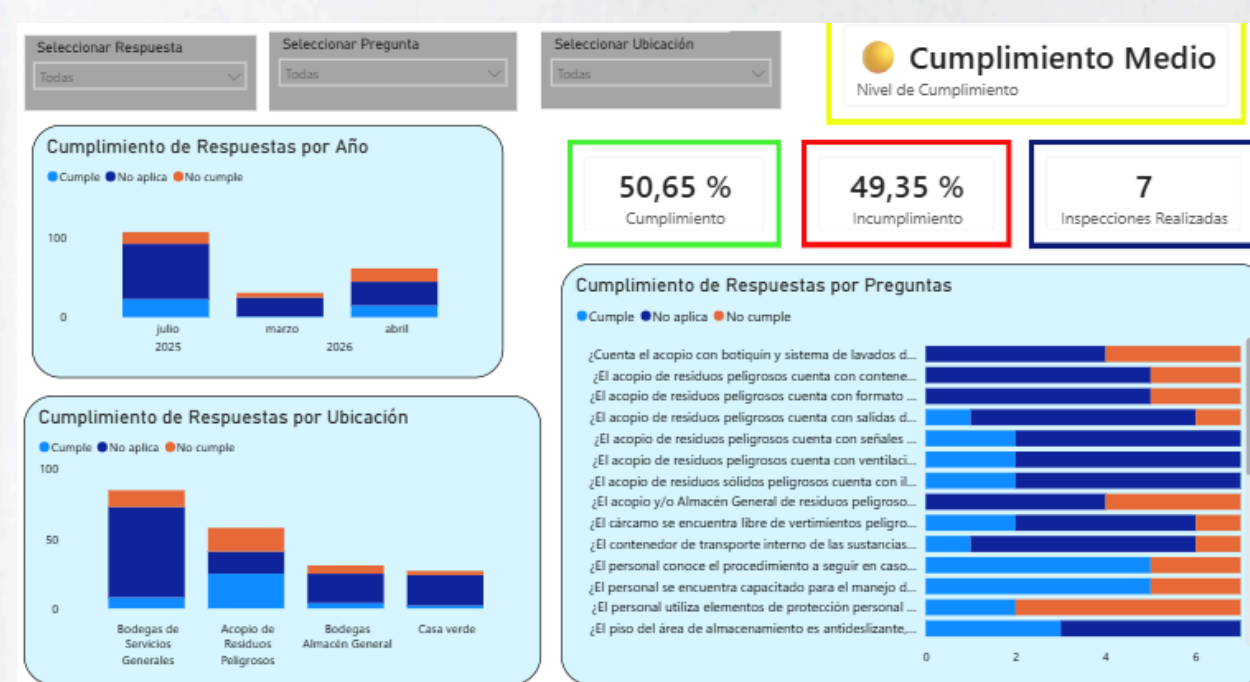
Seleccionar Respuesta
Todas

Seleccionar Pregunta
Todas

Seleccionar Ubicación
Todas

Cumplimiento Medio
Nivel de Cumplimiento

Cumplimiento de Respuestas por Año
Cumple No aplica No cumple
100
0
julio
2025
marzo
abril
2026

50,65 %
Cumplimiento

49,35 %
Incumplimiento

7
Inspecciones Realizadas

Cumplimiento de Respuestas por Preguntas
Cumple No aplica No cumple
¿Cuenta el acopio con botiquín y sistema de lavados d...
¿El acopio de residuos peligrosos cuenta con contene...
¿El acopio de residuos peligrosos cuenta con formato ...
¿El acopio de residuos peligrosos cuenta con salidas d...
¿El acopio de residuos peligrosos cuenta con señales ...
¿El acopio de residuos peligrosos cuenta con ventilaci...
¿El acopio de residuos sólidos peligrosos cuenta con il...
¿El acopio y/o Almacén General de residuos peligroso...
¿El cárcamo se encuentra libre de vertimientos peligro...
¿El contenedor de transporte interno de las sustancias...
¿El personal conoce el procedimiento a seguir en caso...
¿El personal se encuentra capacitado para el manejo d...
¿El personal utiliza elementos de protección personal ...
¿El piso del área de almacenamiento es antideslizante,...
0
2
4
6

Cumplimiento de Respuestas por Ubicación
Cumple No aplica No cumple
100
50
0
Bodegas de Servicios Generales
Acopio de Residuos Peligrosos
Bodegas Almacén General
Casa verde